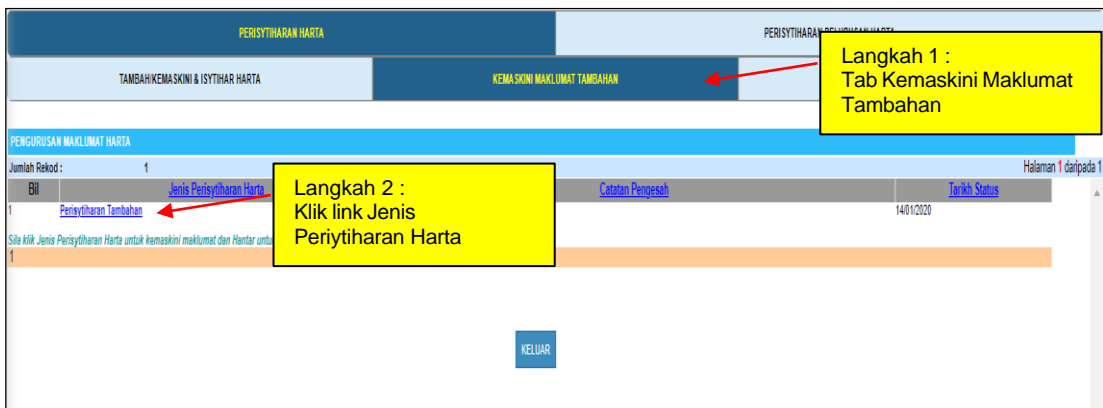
PERISYTIHARAN HARTA

PERISYTIHARAN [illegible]

Langkah 1 :
Tab Kemaskini Maklumat Tambahan

TAMBAH/KEMASKINI & ISYTIHAR HARTA

KEMASKINI MAKLUMAT TAMBAHAN

PENGURUSAN MAKLUMAT HARTA

Jumlah Rekod : 1

Halaman 1 daripada 1

Langkah 2 :
Klik link Jenis Periytiharan Harta

| Bil | Jenis Perisytiharan Harta | Catatan Pengesah | Tarikh Status |
|---|---|---|---|
| 1 | Perisytiharan Tambahan | | 14/01/2020 |

Sila klik Jenis Perisytiharan Harta untuk kemaskini maklumat dan Hantar untu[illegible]

1

KELUAR